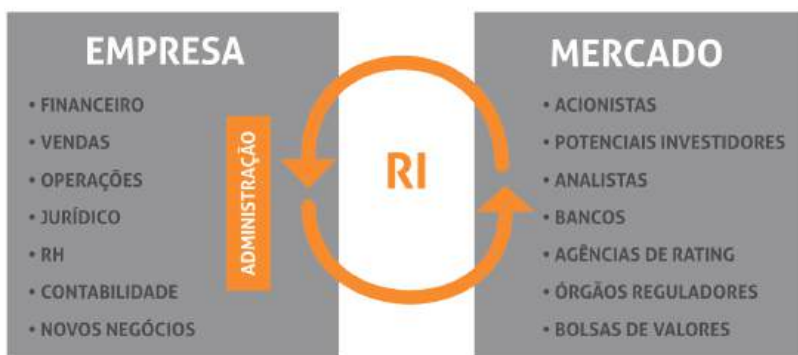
EMPRESA

• FINANCEIRO
• VENDAS
• OPERAÇÕES
• JURÍDICO
• RH
• CONTABILIDADE
• NOVOS NEGÓCIOS

ADMINISTRAÇÃO

RI

MERCADO

• ACIONISTAS
• POTENCIAIS INVESTIDORES
• ANALISTAS
• BANCOS
• AGÊNCIAS DE RATING
• ÓRGÃOS REGULADORES
• BOLSAS DE VALORES